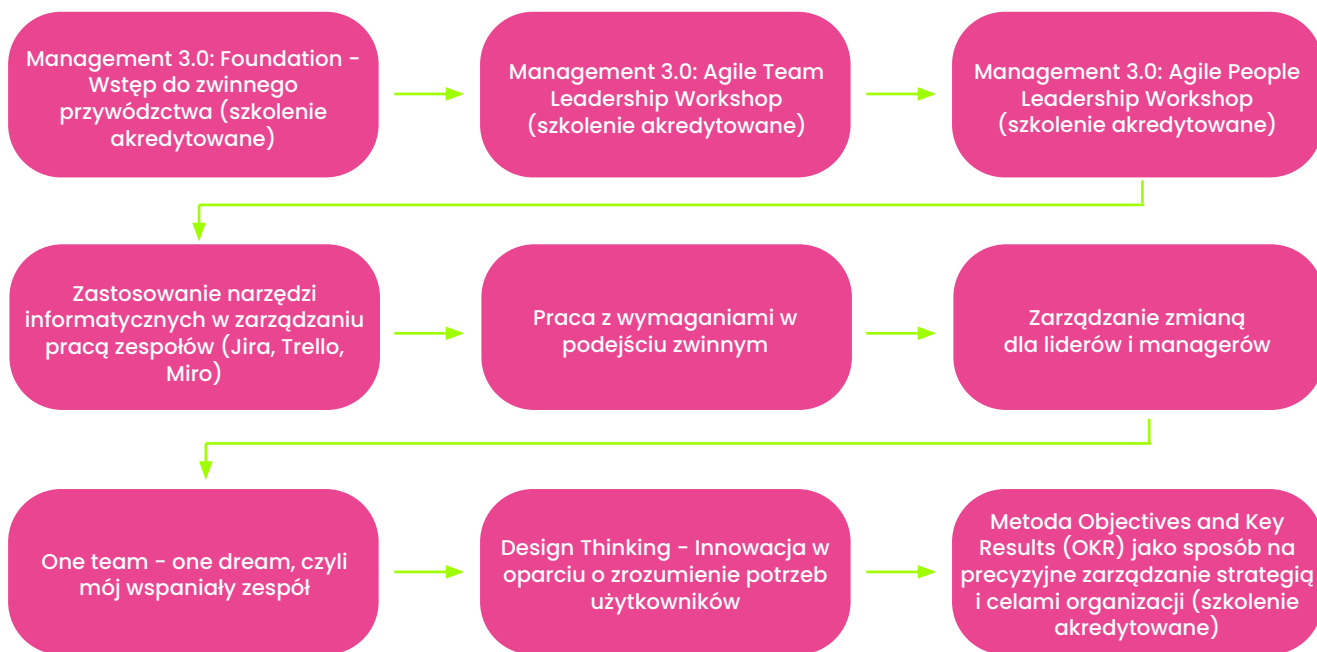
Management 3.0: Foundation - Wstęp do zwinnego przywództwa (szkolenie akredytowane)

Management 3.0: Agile Team Leadership Workshop (szkolenie akredytowane)

Management 3.0: Agile People Leadership Workshop (szkolenie akredytowane)

Zastosowanie narzędzi informatycznych w zarządzaniu pracą zespołów (Jira, Trello, Miro)

Praca z wymaganiami w podejściu zwinnym

Zarządzanie zmianą dla liderów i managerów

One team - one dream, czyli mój wspaniały zespół

Design Thinking - Innowacja w oparciu o zrozumienie potrzeb użytkowników

Metoda Objectives and Key Results (OKR) jako sposób na precyzyjne zarządzanie strategią i celami organizacji (szkolenie akredytowane)